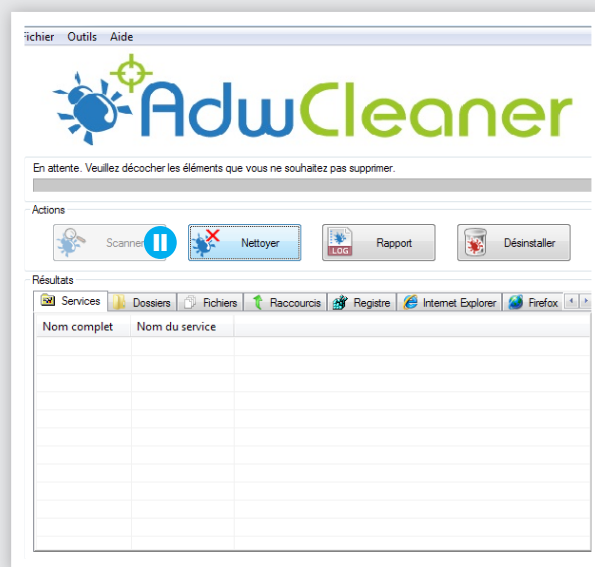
ichier Outils Aide

AdwCleaner

En attente. Veuillez décocher les éléments que vous ne souhaitez pas supprimer.

Actions

Scanner

Nettoyer

LOG Rapport

Désinstaller

Résultats

Services | Dossiers | Fichiers | Raccourcis | Registre | Internet Explorer | Firefox

| Nom complet | Nom du service |
|---|---|